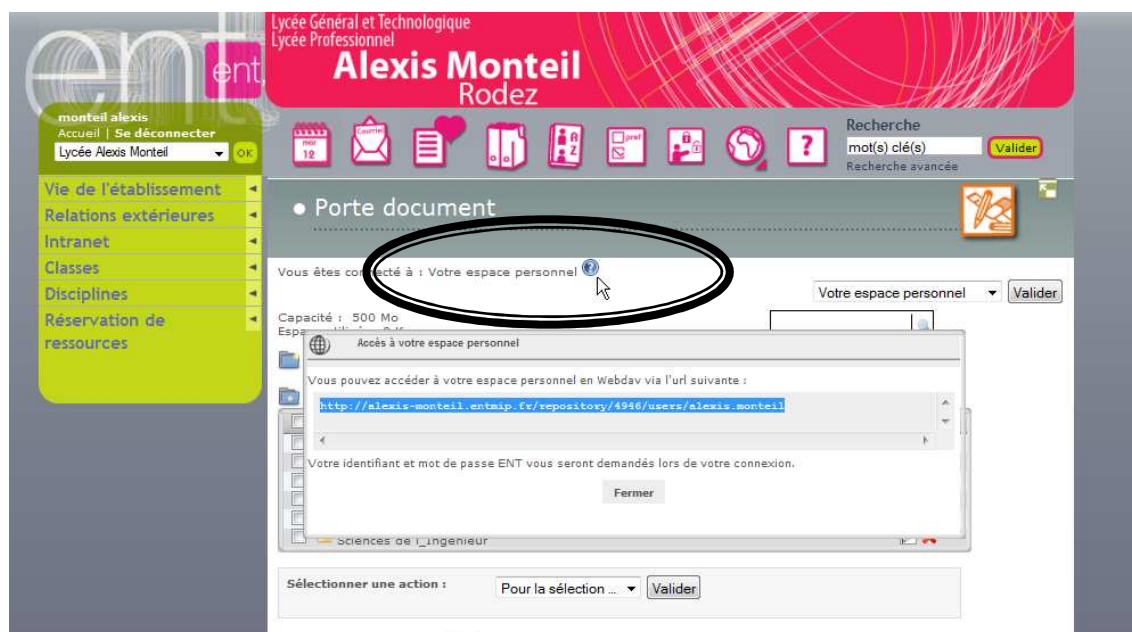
ent ent

Lycée Général et Technologique
Lycée Professionnel
Alexis Monteil
Rodez

monteil alexis
Accueil | Se déconnecter
Lycée Alexis Monteil OK

mar 12
Courrier
pref
?

Recherche
mot(s) clé(s) Valider
Recherche avancée

Vie de l'établissement
Relations extérieures
Intranet
Classes
Disciplines
Réservation de ressources

• Porte document

Vous êtes connecté à : Votre espace personnel

Votre espace personnel Valider

Capacité : 500 Mo
Esp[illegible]

Accès à votre espace personnel

Vous pouvez accéder à votre espace personnel en Webdav via l'url suivante :

http://alexis-monteil.entmip.fr/repository/4946/users/alexis.monteil

Votre identifiant et mot de passe ENT vous seront demandés lors de votre connexion.

Fermer

Sciences de l_Ingénieur

Sélectionner une action : Pour la sélection ... Valider